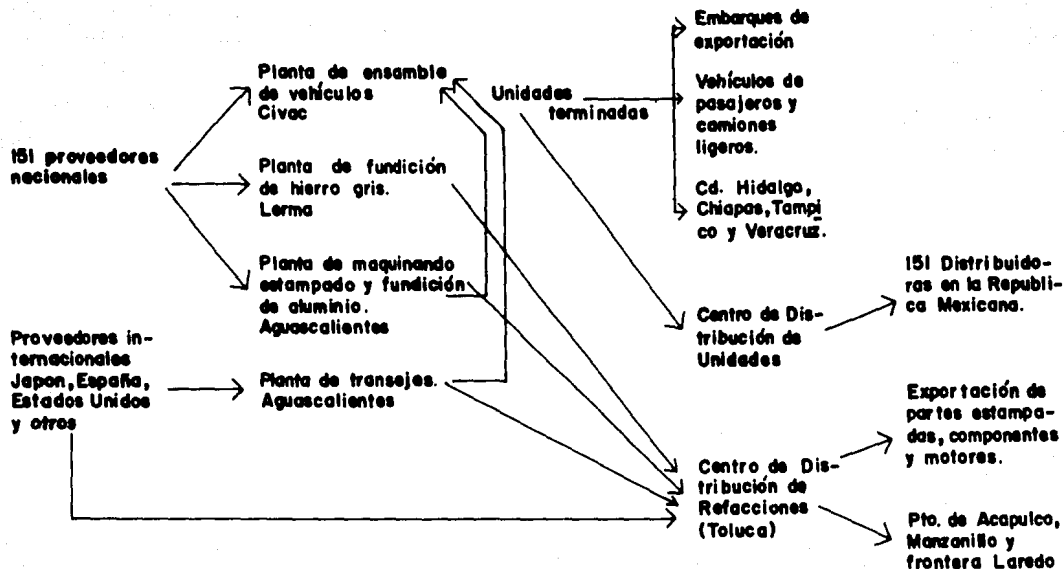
151 proveedores nacionales

Proveedores internacionales Japon, España, Estados Unidos y otros

Planta de ensamble de vehículos Civac

Planta de fundición de hierro gris. Lerma

Planta de maquinando estampado y fundición de aluminio. Aguascalientes

Planta de transejes. Aguascalientes

Unidades terminadas

Embarques de exportación

Vehículos de pasajeros y camiones ligeros.

Cd. Hidalgo, Chiapas, Tampico y Veracruz.

Centro de Distribución de Unidades

151 Distribuidoras en la Republica Mexicana.

Centro de Distribución de Refacciones (Toluca)

Exportación de partes estampadas, componentes y motores.

Pto. de Acapulco, Manzanillo y frontera Laredo